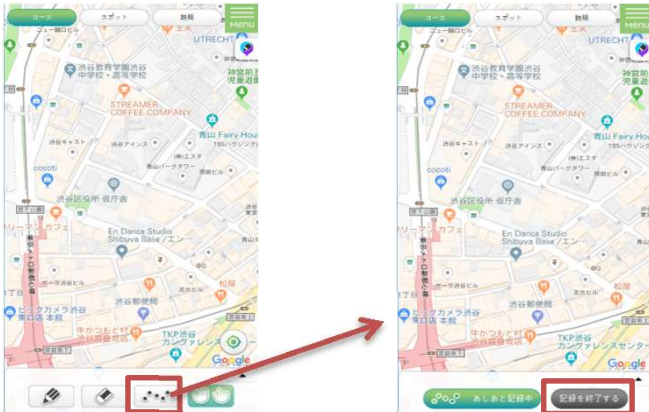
コース
スポット
説明
Menu
ニュー鈴木ビル
UTRECHT
渋谷教育学園渋谷中学校・高等学校
神宮前児童館
STREAMER COFFEE COMPANY
青山 Fairy House
渋谷キャスト
渋谷アインス
青山パークタワー
cocoti
渋谷区役所 仮庁舎
En Dance Studio Shibuya Base / エン・
カフェ
渋谷郵便局
ビックカメラ渋谷東口店 本館
牛かつもと村渋谷
TKP渋谷カンファレンスセンター
松屋
Google

コース
スポット
説明
Menu
ニュー鈴木ビル
UTRECHT
渋谷教育学園渋谷中学校・高等学校
神宮前児童館
STREAMER COFFEE COMPANY
青山 Fairy House
渋谷キャスト
渋谷アインス
青山パークタワー
cocoti
渋谷区役所 仮庁舎
En Dance Studio Shibuya Base / エン・
カフェ
渋谷郵便局
ビックカメラ渋谷東口店 本館
牛かつもと村渋谷
TKP渋谷カンファレンスセンター
松屋
Google
あしあと記録中
記録を終了する